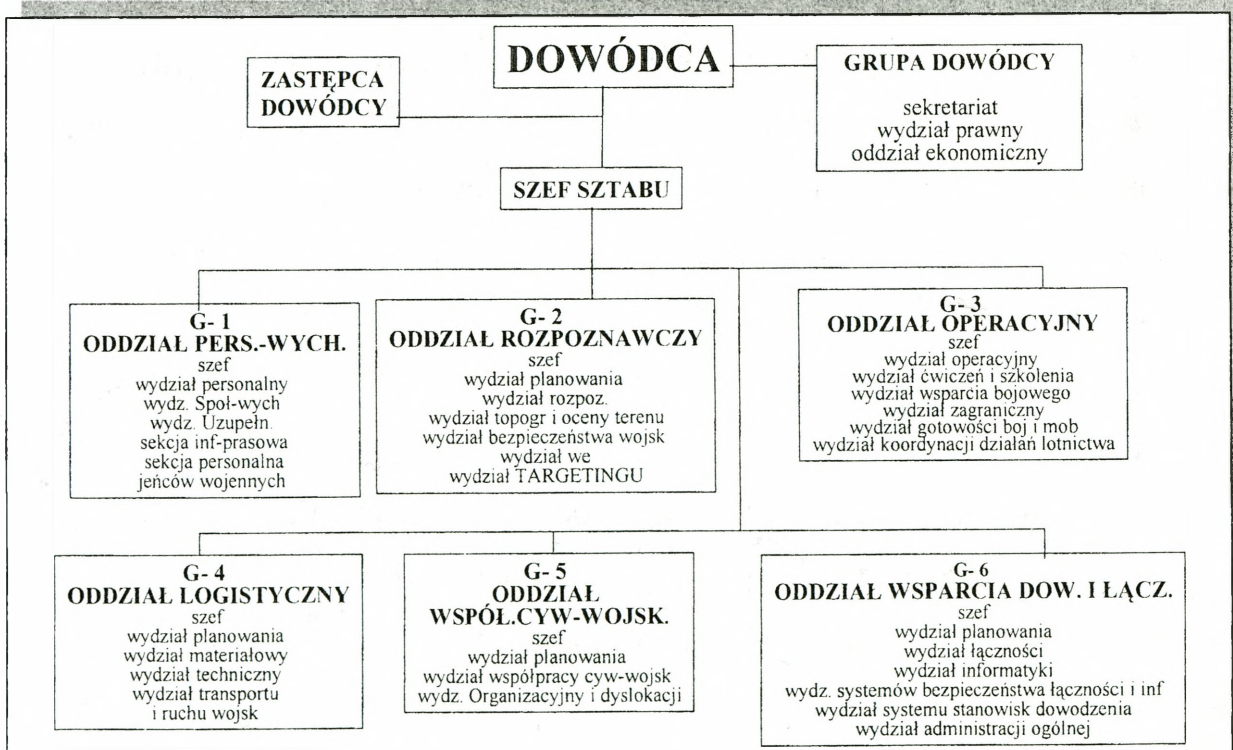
DOWÓDCA

ZASTĘPCA DOWÓDCY

GRUPA DOWÓDCY

sekretariat
wydział prawny
oddział ekonomiczny

SZEF SZTABU

G- 1
ODDZIAŁ PERS.-WYCH.
szef
wydział personalny
wydz. Społ-wych
wydz. Uzupełn.
sekcja inf-prasowa
sekcja personalna
jeńców wojennych

G- 2
ODDZIAŁ ROZPOZNAWCZY
szef
wydział planowania
wydział rozpoz.
wydział topogr i oceny terenu
wydział bezpieczeństwa wojsk
wydział we
wydział TARGETINGU

G- 3
ODDZIAŁ OPERACYJNY
szef
wydział operacyjny
wydział ćwiczeń i szkolenia
wydział wsparcia bojowego
wydział zagraniczny
wydział gotowości boj i mob
wydział koordynacji działań lotnictwa

G- 4
ODDZIAŁ LOGISTYCZNY
szef
wydział planowania
wydział materiałowy
wydział techniczny
wydział transportu
i ruchu wojsk

G- 5
ODDZIAŁ
WSPÓŁ.CYW-WOJSK.
szef
wydział planowania
wydział współpracy cyw-wojsk
wydz. Organizacyjny i dyslokacji

G- 6
ODDZIAŁ WSPARCIA DOW. I ŁĄCZ.
szef
wydział planowania
wydział łączności
wydział informatyki
wydz. systemów bezpieczeństwa łączności i inf
wydział systemu stanowisk dowodzenia
wydział administracji ogólnej